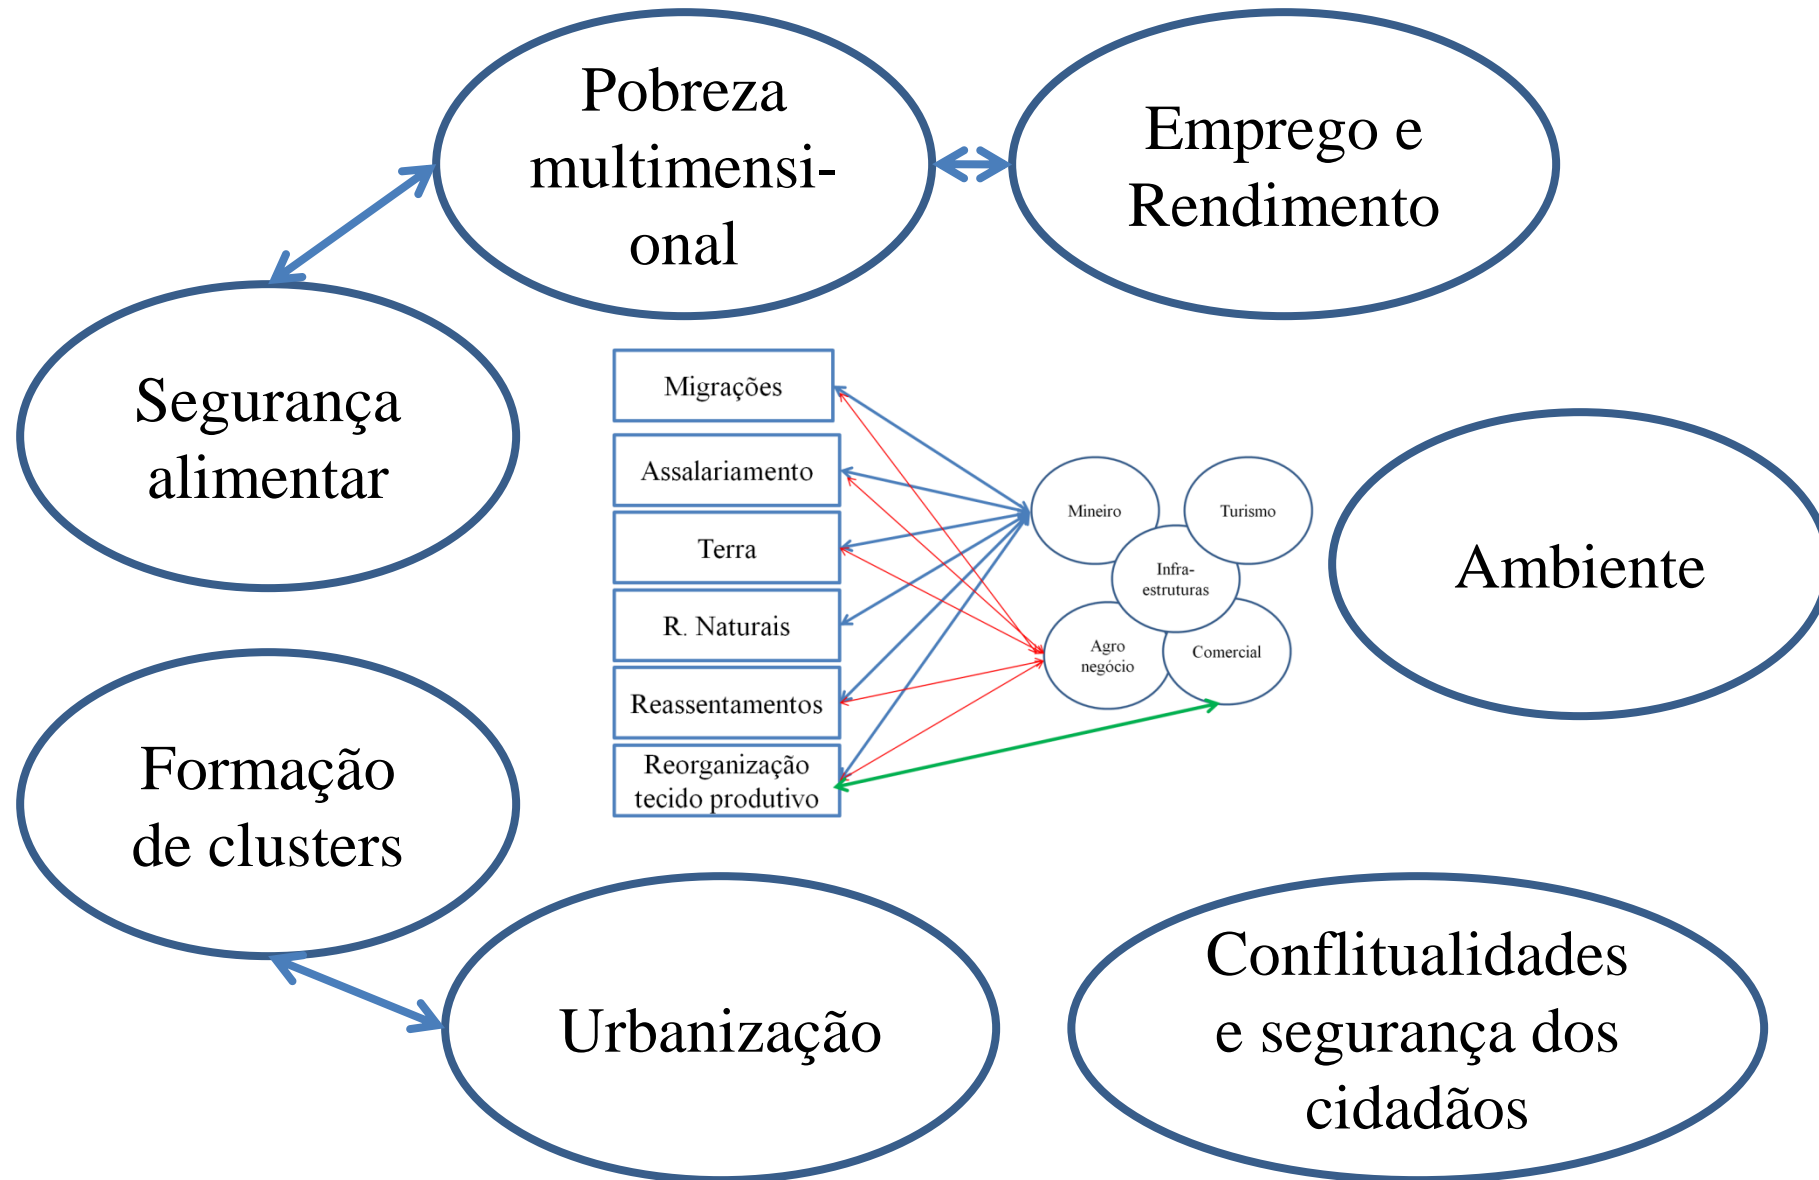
Pobreza multimensional

Emprego e Rendimento

Segurança alimentar

Migrações

Assalariamento

Terra

R. Naturais

Reassentamentos

Reorganização tecido produtivo

Mineiro

Turismo

Infra-estruturas

Agro negócio

Comercial

Ambiente

Formação de clusters

Urbanização

Conflitualidades e segurança dos cidadãos